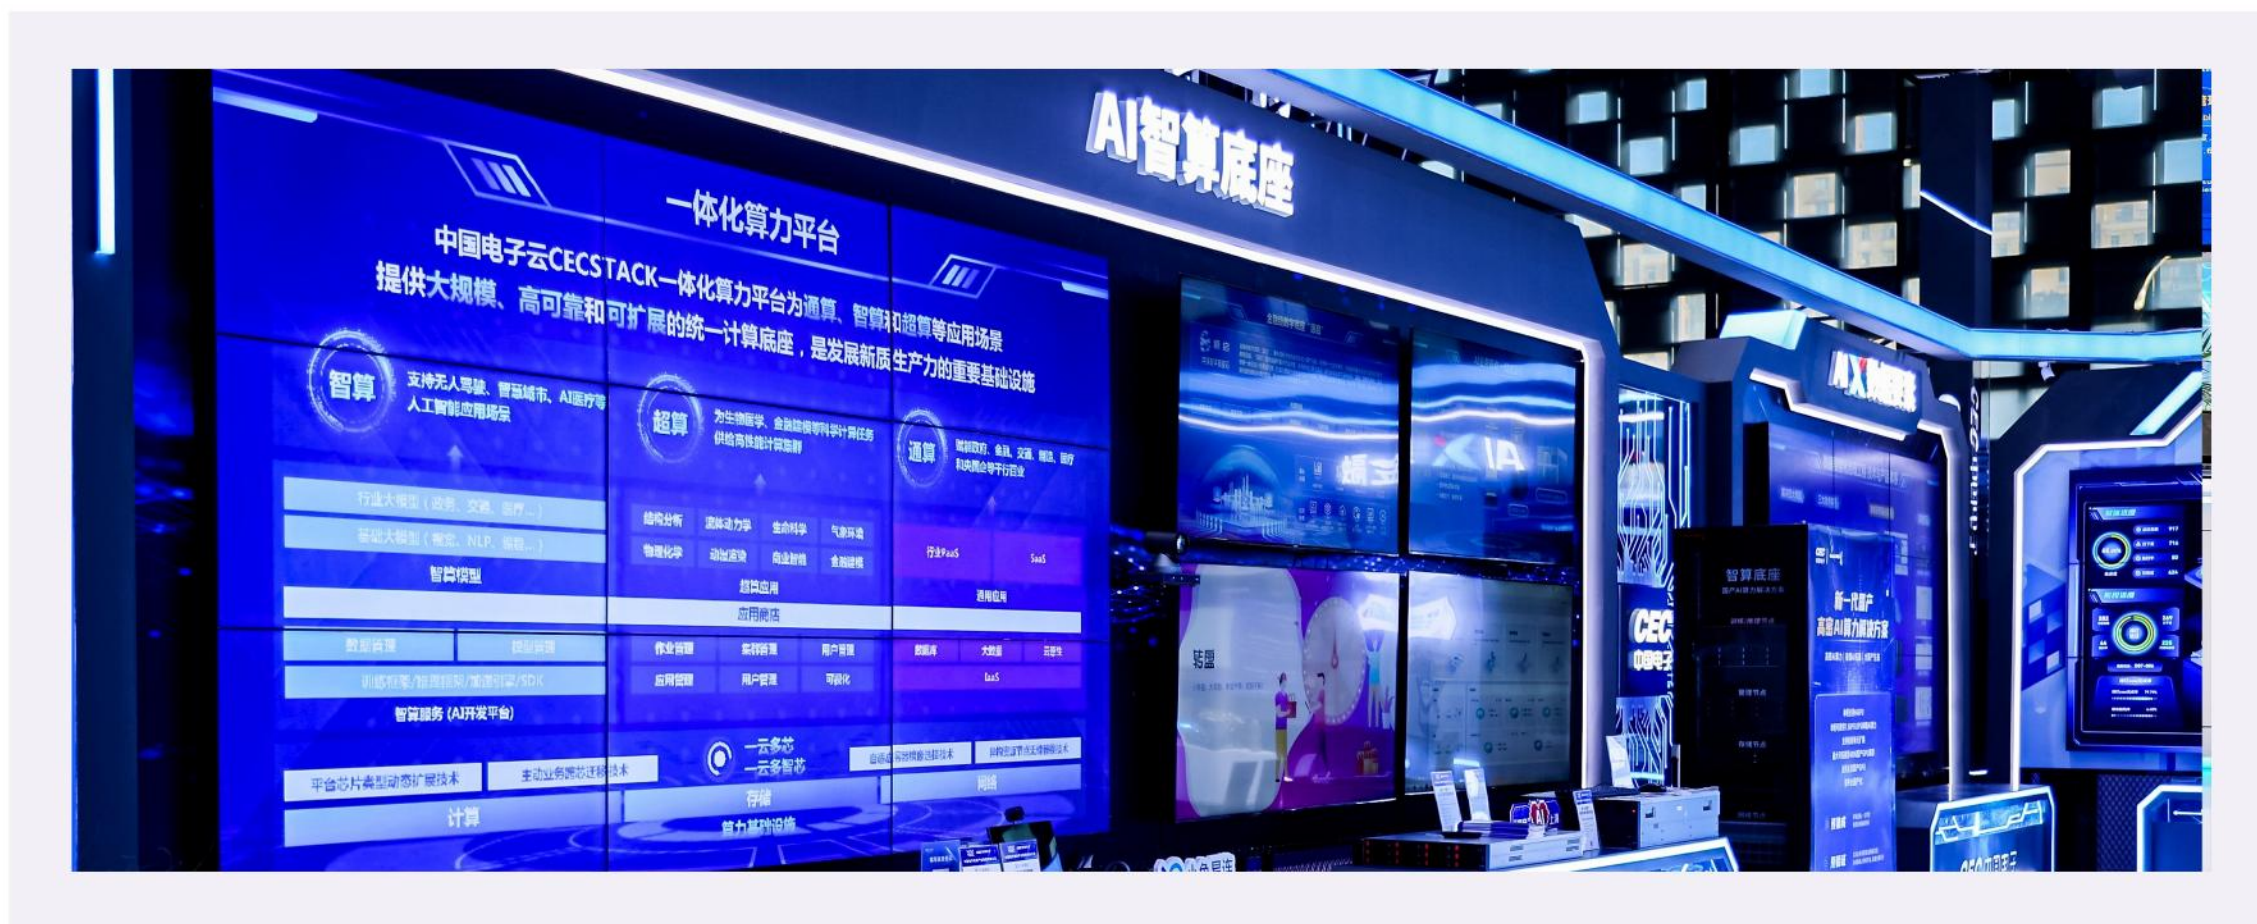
AI智算底座

一体化算力平台

中国电子云CECSTACK一体化算力平台为通算、智算和超算等应用场景提供大规模、高可靠和可扩展的统一计算底座，是发展新质生产力的重要基础设施

智算 支持无人驾驶、智慧城市、AI医疗等人工智能应用场景

行业大模型（政务、交通、医疗...）
基础大模型（视觉、NLP、语音...）
智算模型
数据管理 模型管理
训练框架/推理框架/加速引擎/SDK
智算服务（AI开发平台）

超算 为生物医学、金融建模等科学计算任务供给高性能计算资源

结构分析 流体动力学 生命科学 气象环境
物理化学 动效渲染 商业智能 金融建模
超算应用
应用商店
作业管理 资源管理 用户管理
应用管理 用户管理 可视化

通算 赋能政府、金融、交通、能源、医疗和央国企等千行百业

行业PaaS SaaS
通用应用
数据库 大数据 云原生
IaaS

一云多芯
一云多智

平台芯片类型动态扩展技术 主动业务跨芯迁移技术 自适应异构资源适配技术 异构资源节点无缝管理技术

计算 存储 网络
算力基础设施

CEC
中国电子

智算底座

新一代国产高端AI算力解决方案